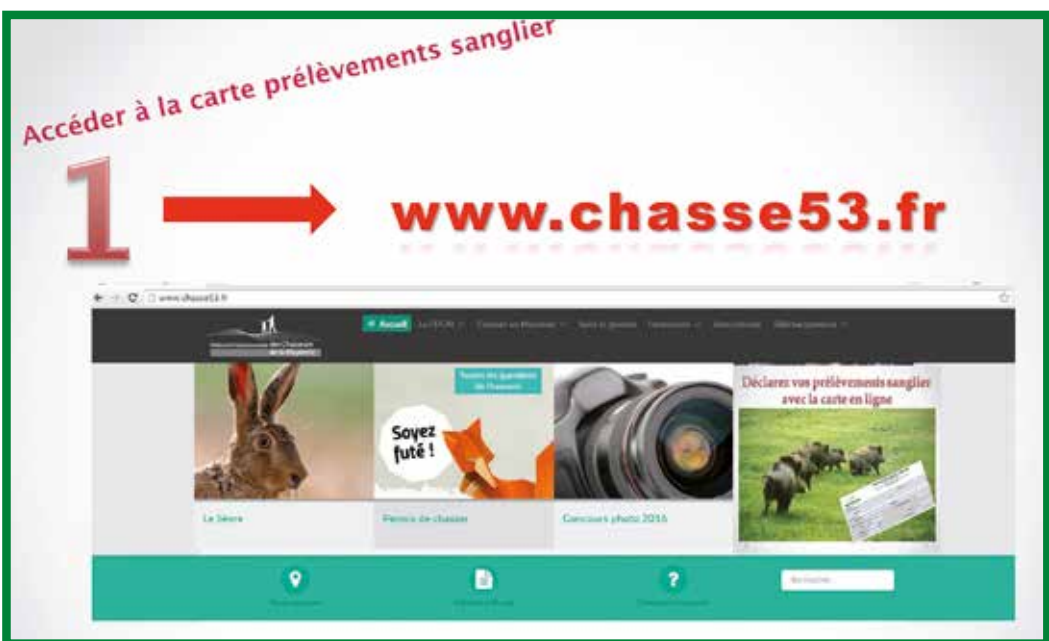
Accéder à la carte prélèvements sanglier

1

www.chasse53.fr

www.chasse53.fr

des Chasseurs

Accueil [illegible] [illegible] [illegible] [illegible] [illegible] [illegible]

Toutes vos questions de chasseurs

Soyez futé !

Déclarez vos prélèvements sanglier avec la carte en ligne

Le lièvre

Permis de chasser

Concours photo 2016

Rechercher...